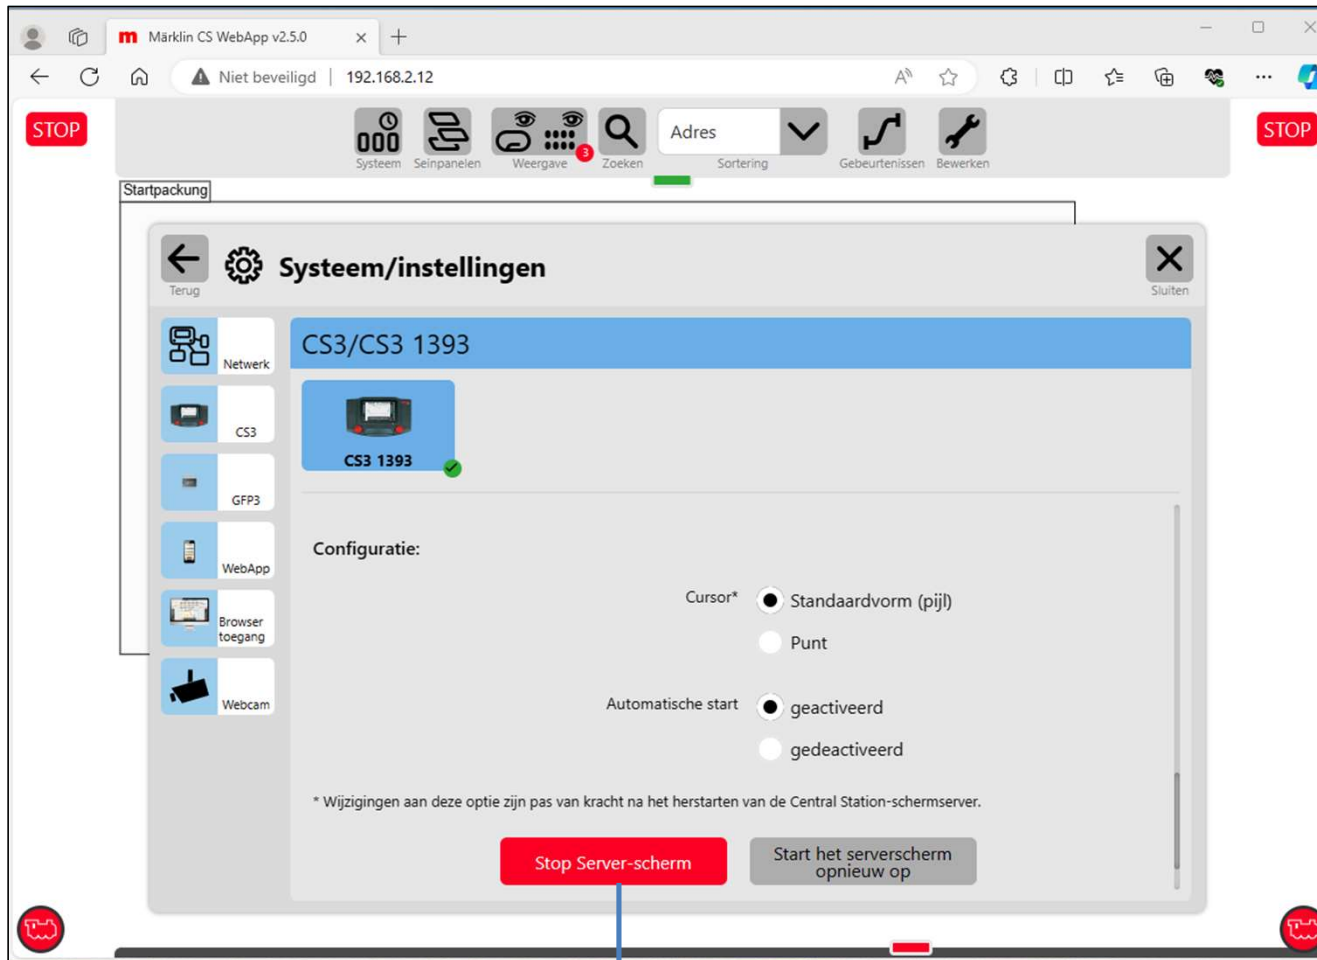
Märklin CS WebApp v2.5.0

Niet beveiligd | 192.168.2.12

STOP

Systeem Seinpanelen Weergave 3 Zoeken Adres Sortering Gebeurtenissen Bewerken

STOP

Startpackung

Terug

Systeem/instellingen

Sluiten

Netwerk

CS3

GFP3

WebApp

Browser toegang

Webcam

CS3/CS3 1393

CS3 1393

Configuratie:

Cursor* Standaardvorm (pijl)

Punt

Automatische start geactiveerd

gedeactiveerd

* Wijzigingen aan deze optie zijn pas van kracht na het herstarten van de Central Station-schermserver.

Stop Server-scherm

Start het serverscherm opnieuw op